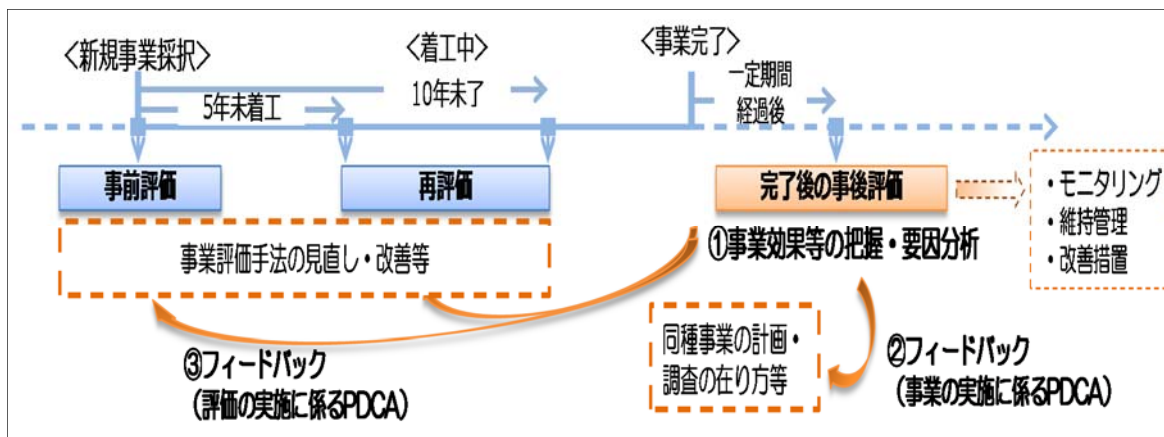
〈新規事業採択〉

〈着工中〉

〈事業完了〉

5年未着工

10年未了

一定期間経過後

事前評価

再評価

完了後の事後評価

・モニタリング
・維持管理
・改善措置

事業評価手法の見直し・改善等

①事業効果等の把握・要因分析

同種事業の計画・調査の在り方等

③フィードバック
（評価の実施に係るPDCA）

②フィードバック
（事業の実施に係るPDCA）